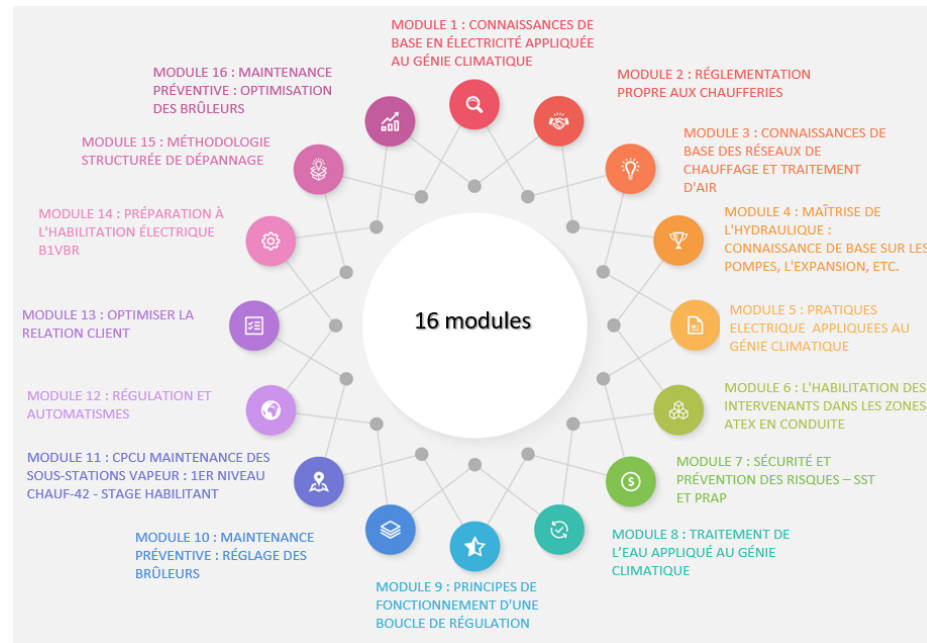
MODULE 1 : CONNAISSANCES DE BASE EN ÉLECTRICITÉ APPLIQUÉE AU GÉNIE CLIMATIQUE

MODULE 2 : RÉGLEMENTATION PROPRE AUX CHAUFFERIES

MODULE 3 : CONNAISSANCES DE BASE DES RÉSEAUX DE CHAUFFAGE ET TRAITEMENT D'AIR

MODULE 4 : MAÎTRISE DE L'HYDRAULIQUE : CONNAISSANCE DE BASE SUR LES POMPES, L'EXPANSION, ETC.

MODULE 5 : PRATIQUES ELECTRIQUE APPLIQUEES AU GÉNIE CLIMATIQUE

MODULE 6 : L'HABILITATION DES INTERVENANTS DANS LES ZONES ATEX EN CONDUITE

MODULE 7 : SÉCURITÉ ET PRÉVENTION DES RISQUES – SST ET PRAP

MODULE 8 : TRAITEMENT DE L'EAU APPLIQUÉ AU GÉNIE CLIMATIQUE

MODULE 9 : PRINCIPES DE FONCTIONNEMENT D'UNE BOUCLE DE RÉGULATION

MODULE 10 : MAINTENANCE PRÉVENTIVE : RÉGLAGE DES BRÛLEURS

MODULE 11 : CPCU MAINTENANCE DES SOUS-STATIONS VAPEUR : 1ER NIVEAU CHAUF-42 - STAGE HABILITANT

MODULE 12 : RÉGULATION ET AUTOMATISMES

MODULE 13 : OPTIMISER LA RELATION CLIENT

MODULE 14 : PRÉPARATION À L'HABILITATION ÉLECTRIQUE B1VBR

MODULE 15 : MÉTHODOLOGIE STRUCTURÉE DE DÉPANNAGE

MODULE 16 : MAINTENANCE PRÉVENTIVE : OPTIMISATION DES BRÛLEURS

16 modules